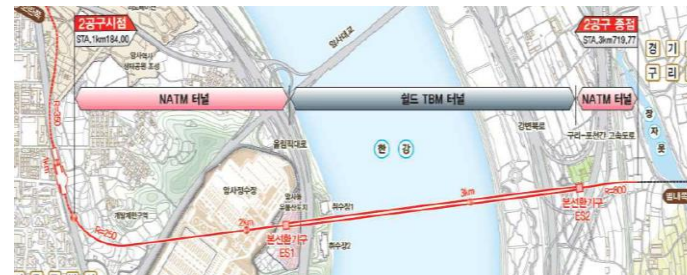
2공구시점
STA.1km184.00

2공구 종점
STA.3km719.77

경
기
구
리

NATM 터널

쉴드 TBM 터널

NATM 터널

암사대교

암사역사
생태공원 조성

올림픽대로

한 강

강변북로

구리~포천간 고속도로

장
자
못

암사정수장

암사유적지

취수장1

취수장2

계남재개발구역

2km

3km

본선환기구
ES1

본선환기구
ES2

R=800

R=250

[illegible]